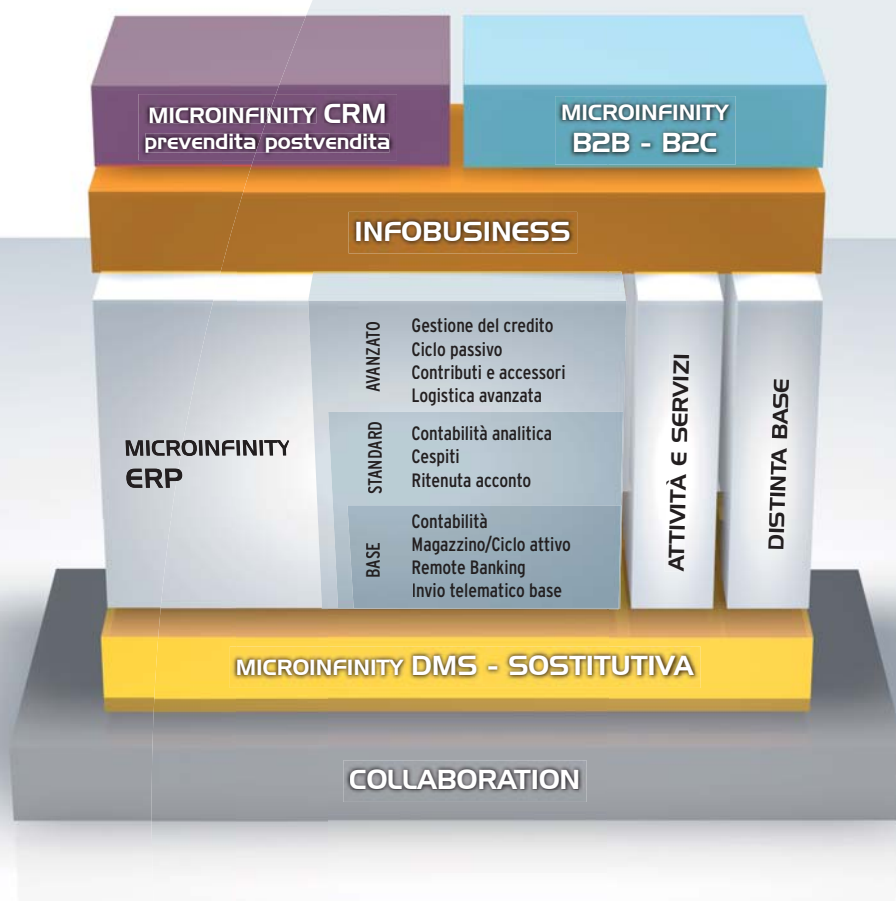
MICROINFINITY CRM
prevendita postvendita

MICROINFINITY
B2B - B2C

INFOBUSINESS

MICROINFINITY
ERP

AVANZATO
Gestione del credito
Ciclo passivo
Contributi e accessori
Logistica avanzata

STANDARD
Contabilità analitica
Cespiti
Ritenuta acconto

BASE
Contabilità
Magazzino/Ciclo attivo
Remote Banking
Invio telematico base

ATTIVITÀ E SERVIZI

DISTINTA BASE

MICROINFINITY DMS - SOSTITUTIVA

COLLABORATION